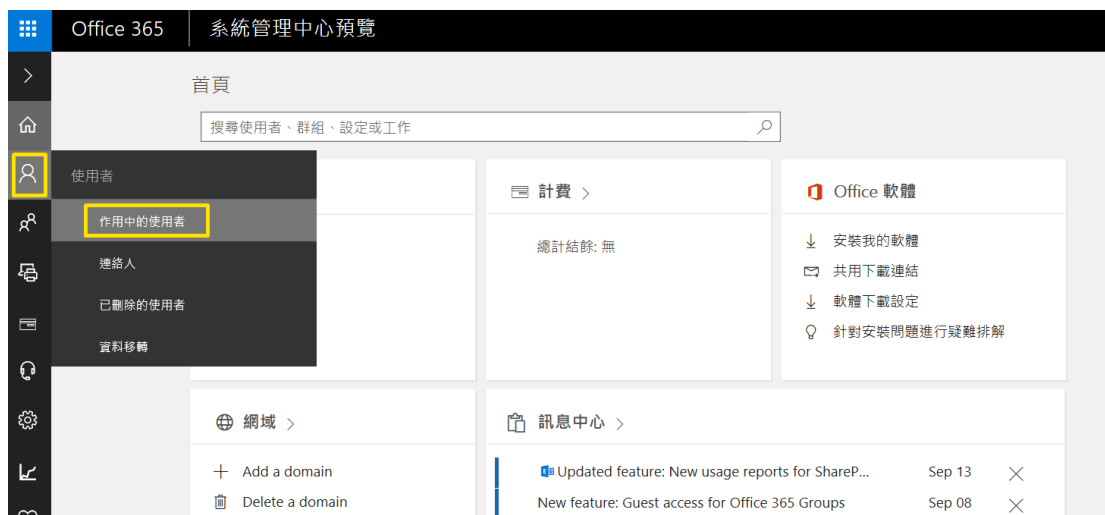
Office 365 系統管理中心預覽

首頁

搜尋使用者、群組、設定或工作

使用者

作用中的使用者

連絡人

已刪除的使用者

資料移轉

計費 >

總計結餘: 無

Office 軟體

安裝我的軟體

共用下載連結

軟體下載設定

針對安裝問題進行疑難排解

網域 >

+ Add a domain

Delete a domain

訊息中心 >

Updated feature: New usage reports for ShareP... Sep 13

New feature: Guest access for Office 365 Groups Sep 08